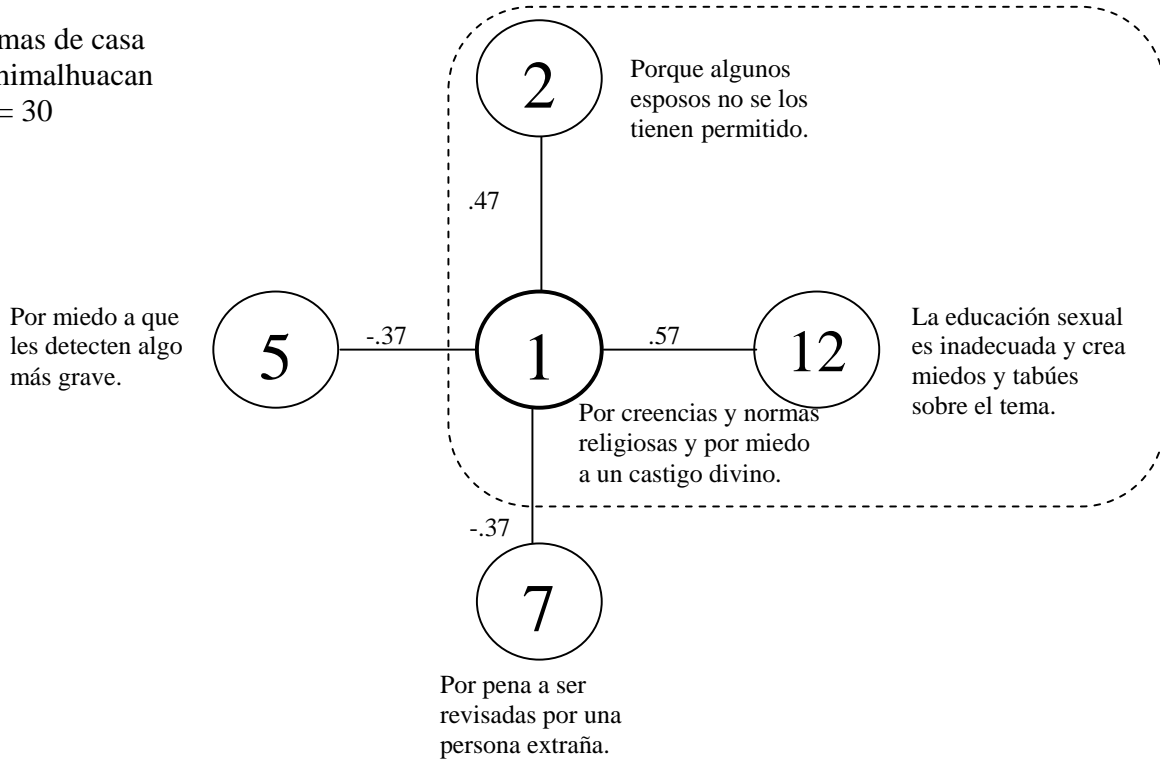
mas de casa
himalhuacan
= 30

2

Porque algunos esposos no se los tienen permitido.

.47

Por miedo a que les detecten algo más grave.

5

-.37

1

.57

12

La educación sexual es inadecuada y crea miedos y tabúes sobre el tema.

Por creencias y normas religiosas y por miedo a un castigo divino.

-.37

7

Por pena a ser revisadas por una persona extraña.